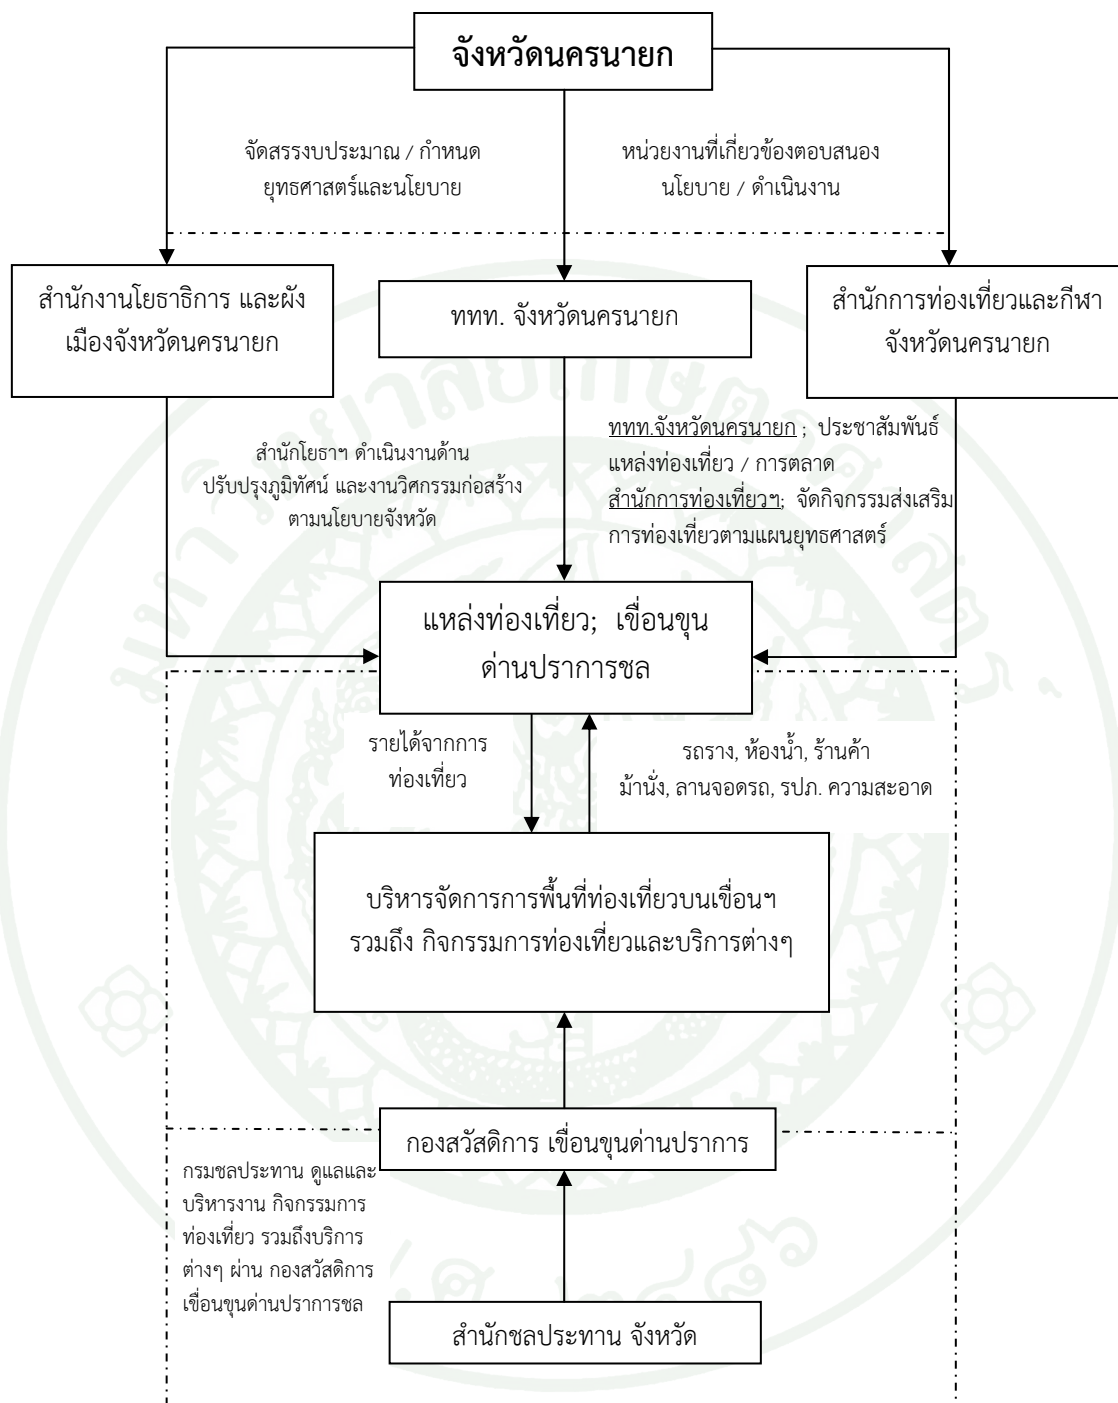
จังหวัดนครนายก

จัดสรรงบประมาณ / กำหนด ยุทธศาสตร์และนโยบาย

หน่วยงานที่เกี่ยวข้องตอบสนอง นโยบาย / ดำเนินงาน

สำนักงานโยธาธิการ และผังเมืองจังหวัดนครนายก

ททท. จังหวัดนครนายก

สำนักการท่องเที่ยวและกีฬา จังหวัดนครนายก

สำนักโยธาฯ ดำเนินงานด้าน ปรับปรุงภูมิทัศน์ และงานวิศกรรมก่อสร้าง ตามนโยบายจังหวัด

ททท.จังหวัดนครนายก ; ประชาสัมพันธ์ แหล่งท่องเที่ยว / การตลาด
สำนักการท่องเที่ยวฯ; จัดกิจกรรมส่งเสริม การท่องเที่ยวตามแผนยุทธศาสตร์

แหล่งท่องเที่ยว; เขื่อนขุนด่านปราการชล

รายได้จากการท่องเที่ยว

รถราง, ห้องน้ำ, ร้านค้า ม้านั่ง, ลานจอดรถ, รปภ. ความสะอาด

บริหารจัดการการพื้นที่ท่องเที่ยวบนเขื่อนฯ รวมถึง กิจกรรมการท่องเที่ยวและบริการต่างๆ

กองสวัสดิการ เขื่อนขุนด่านปราการ

กรมชลประทาน ดูแลและบริหารงาน กิจกรรมการท่องเที่ยว รวมถึงบริการต่างๆ ผ่าน กองสวัสดิการ เขื่อนขุนด่านปราการชล

สำนักชลประทาน จังหวัด